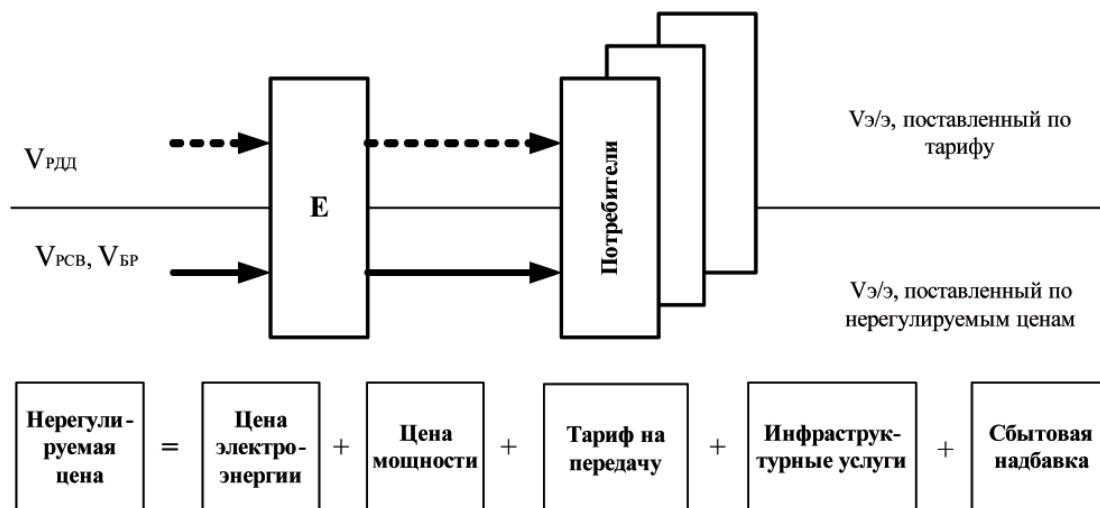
$V_{РДД}$

E

Потребители

Vэ/э, поставленный по тарифу

$V_{РСВ}$, $V_{БР}$

Vэ/э, поставленный по нерегулируемым ценам

Нерегулируемая цена = Цена электроэнергии + Цена мощности + Тариф на передачу + Инфраструктурные услуги + Сбытовая надбавка